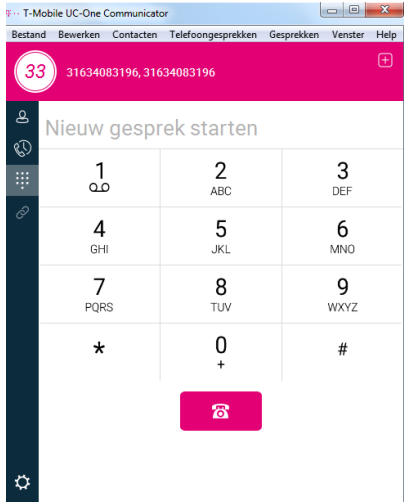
T-Mobile UC-One Communicator

Bestand Bewerken Contacten Telefoongesprekken Gesprekken Venster Help

33 31634083196, 31634083196

Nieuw gesprek starten

| 1 | 2 ABC | 3 DEF |
|---|---|---|
| 4 GHI | 5 JKL | 6 MNO |
| 7 PQRS | 8 TUV | 9 WXYZ |
| * | 0 + | # |